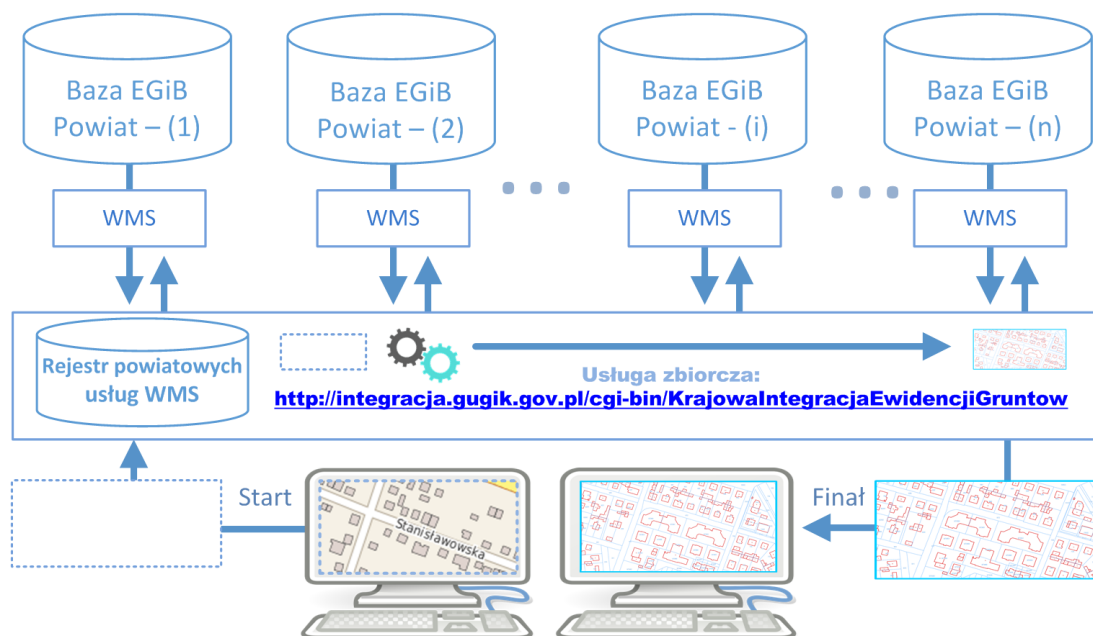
Baza EGiB Powiat – (1)

Baza EGiB Powiat – (2)

Baza EGiB Powiat - (i)

Baza EGiB Powiat – (n)

WMS

WMS

WMS

WMS

Rejestr powiatowych usług WMS

Usługa zbiorcza:
http://integracja.gugik.gov.pl/cgi-bin/KrajowaIntegracjaEwidencjiGruntow

Start

Stanisławowska

Finał